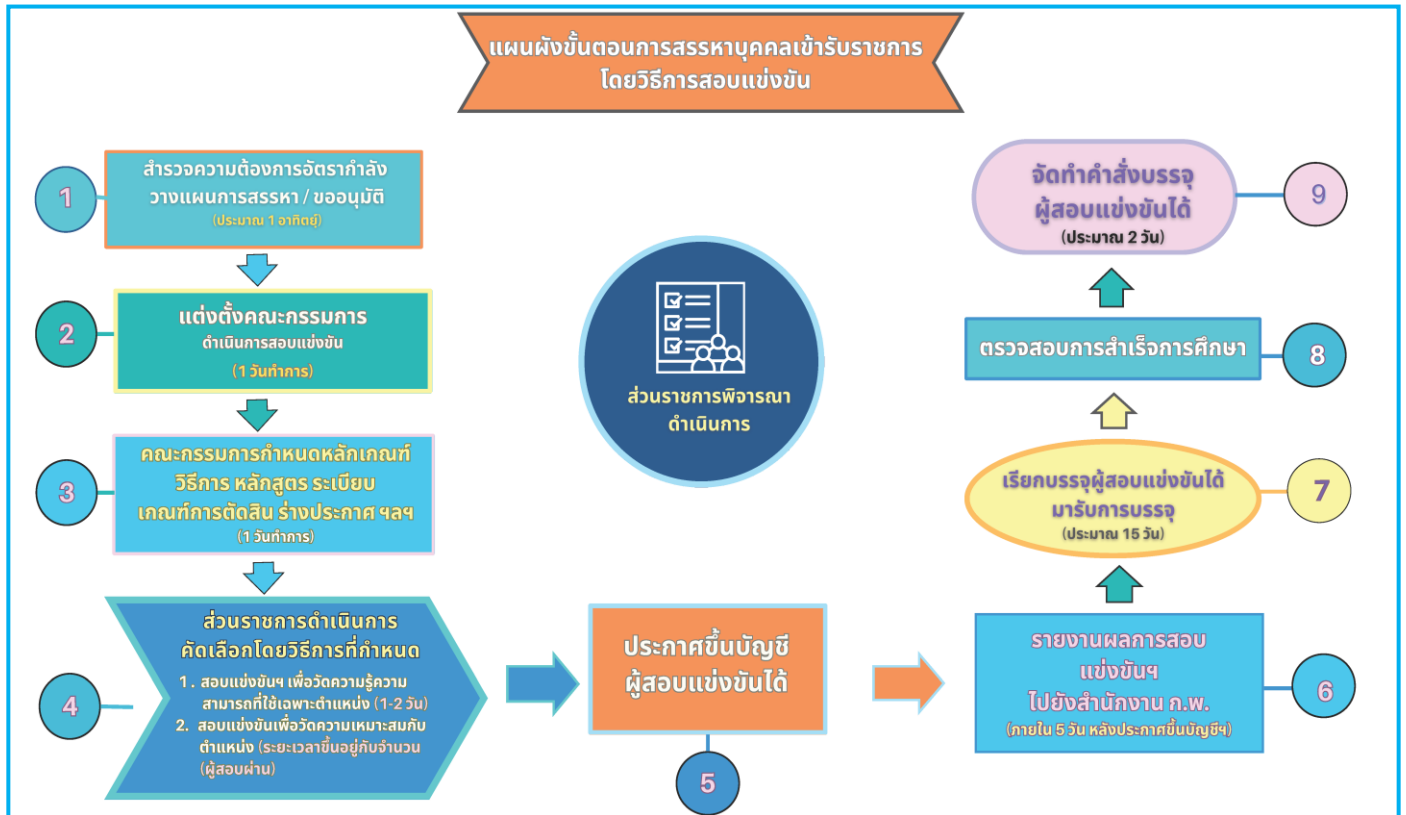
แผนผังขั้นตอนการสรรหาบุคคลเข้ารับราชการ โดยวิธีการสอบแข่งขัน

1

สำรวจความต้องการอัตรากำลัง วางแผนการสรรหา / ขออนุมัติ (ประมาณ 1 อาทิตย์)

2

แต่งตั้งคณะกรรมการ ดำเนินการสอบแข่งขัน (1 วันทำการ)

3

คณะกรรมการกำหนดหลักเกณฑ์ วิธีการ หลักสูตร ระเบียบ เกณฑ์การตัดสิน ร่างประกาศ ฯลฯ (1 วันทำการ)

4

ส่วนราชการดำเนินการ คัดเลือกโดยวิธีการที่กำหนด

1. สอบแข่งขันฯ เพื่อวัดความรู้ความสามารถที่ใช้เฉพาะตำแหน่ง (1-2 วัน)
2. สอบแข่งขันเพื่อวัดความเหมาะสมกับตำแหน่ง (ระยะเวลาขึ้นอยู่กับจำนวน (ผู้สอบผ่าน)

ส่วนราชการพิจารณา ดำเนินการ

ประกาศขึ้นบัญชี ผู้สอบแข่งขันได้

5

รายงานผลการสอบ แข่งขันฯ ไปยังสำนักงาน ก.พ. (ภายใน 5 วัน หลังประกาศขึ้นบัญชีฯ)

6

เรียกบรรจุผู้สอบแข่งขันได้ มารับการบรรจุ (ประมาณ 15 วัน)

7

ตรวจสอบการสำเร็จการศึกษา

8

จัดทำคำสั่งบรรจุ ผู้สอบแข่งขันได้ (ประมาณ 2 วัน)

9